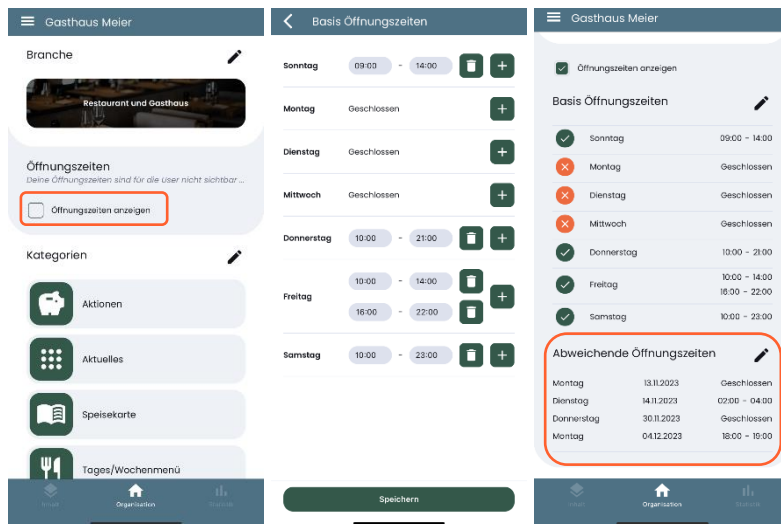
Gasthaus Meier

Branche

Restaurant und Gasthaus

Öffnungszeiten

Deine Öffnungszeiten sind für die User nicht sichtbar ...

Öffnungszeiten anzeigen

Kategorien

Aktionen

Aktuelles

Speisekarte

Tages/Wochenmenü

Inbox

Organisation

Statistik

Basis Öffnungszeiten

| | | | |
|---|---|---|---|
| Sonntag | 09:00 | - | 14:00 |
| Montag | Geschlossen | | |
| Dienstag | Geschlossen | | |
| Mittwoch | Geschlossen | | |
| Donnerstag | 10:00 | - | 21:00 |
| Freitag | 10:00 | - | 14:00 |
| | 16:00 | - | 22:00 |
| Samstag | 10:00 | - | 23:00 |

Speichern

Gasthaus Meier

Öffnungszeiten anzeigen

Basis Öffnungszeiten

| | |
|---|---|
| Sonntag | 09:00 - 14:00 |
| Montag | Geschlossen |
| Dienstag | Geschlossen |
| Mittwoch | Geschlossen |
| Donnerstag | 10:00 - 21:00 |
| Freitag | 10:00 - 14:00 16:00 - 22:00 |
| Samstag | 10:00 - 23:00 |

Abweichende Öffnungszeiten

| | | |
|---|---|---|
| Montag | 13.11.2023 | Geschlossen |
| Dienstag | 14.11.2023 | 02:00 - 04:00 |
| Donnerstag | 30.11.2023 | Geschlossen |
| Montag | 04.12.2023 | 18:00 - 19:00 |

Inbox

Organisation

Statistik